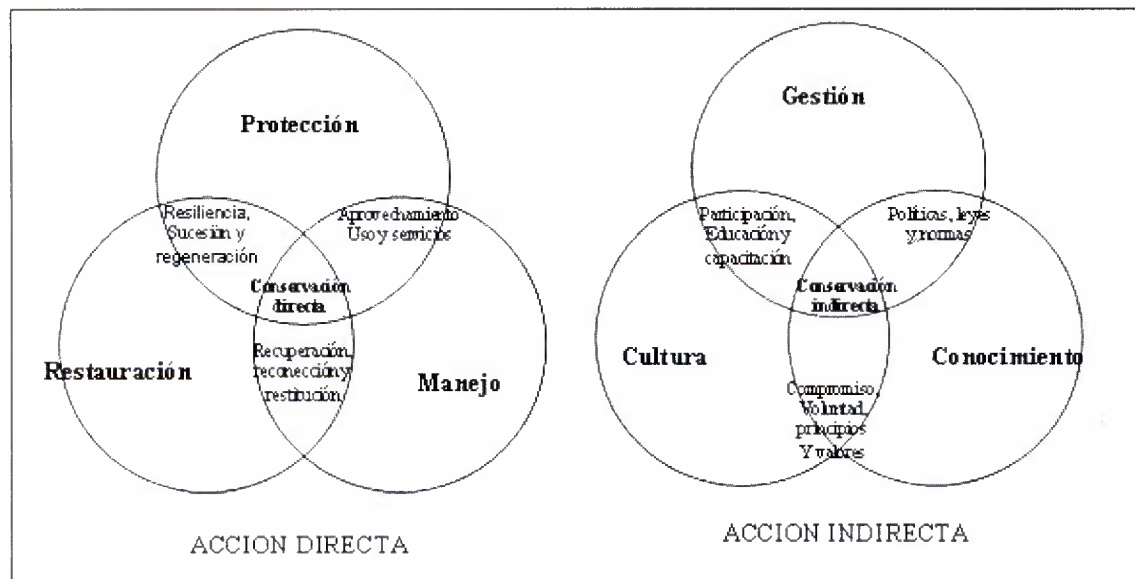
Protección

Resiliencia, Sucesión y regeneración

Aprovechamiento Uso y servicios

Conservación directa

Restauración

Recuperación, reconección y restitución

Manejo

ACCION DIRECTA

Gestión

Participación, Educación y capacitación

Políticas, leyes y normas

Conservación indirecta

Cultura

Conocimiento

Compromiso, Voluntad, principios Y valores

ACCION INDIRECTA